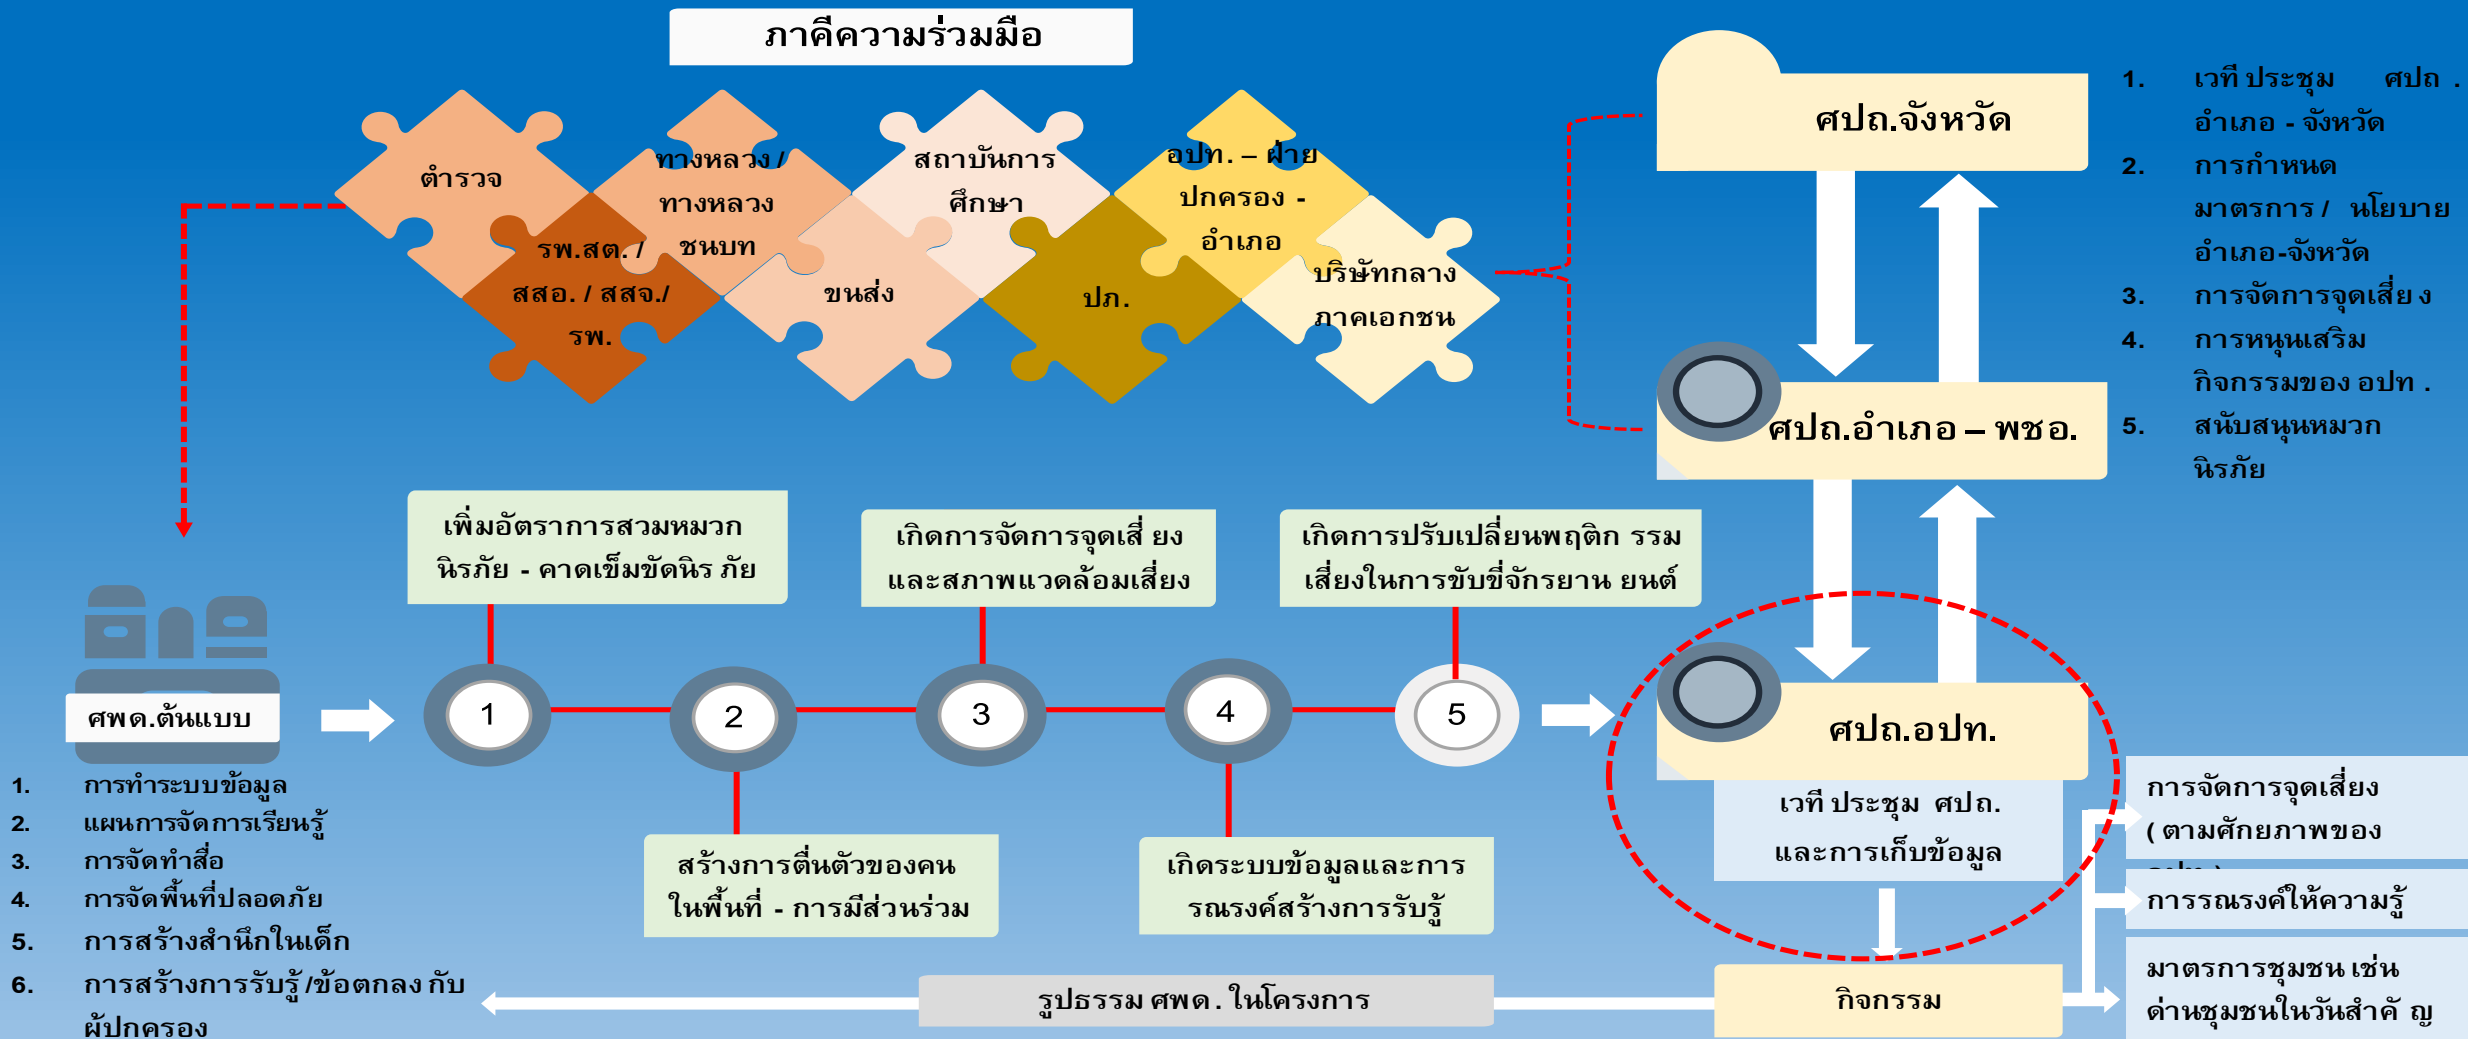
ภาคีความร่วมมือ

ตำรวจ

ทางหลวง / ทางหลวงชนบท

สถาบันการศึกษา

อปท. – ฝ่ายปกครอง - อำเภอ

รพ.สต. / สสอ. / สสจ./ รพ.

ขนส่ง

ปภ.

บริษัทกลางภาคเอกชน

ศปถ.จังหวัด

ศปถ.อำเภอ – พชอ.

ศปถ.อปท.

1. เวที ประชุม ศปถ . อำเภอ - จังหวัด
2. การกำหนดมาตรการ / นโยบายอำเภอ-จังหวัด
3. การจัดการจุดเสี่ย ง
4. การหนุนเสริมกิจกรรมของ อปท .
5. สนับสนุนหมวกนิรภัย

เพิ่มอัตราการสวมหมวกนิรภัย - คาดเข็มขัดนิร ภัย

เกิดการจัดการจุดเสี่ ยงและสภาพแวดล้อมเสี่ยง

เกิดการปรับเปลี่ยนพฤติก รรมเสี่ยงในการขับขี่จักรยาน ยนต์

ศพด.ต้นแบบ

1

2

3

4

5

สร้างการตื่นตัวของคนในพื้นที่ - การมีส่วนร่วม

เกิดระบบข้อมูลและการรณรงค์สร้างการรับรู้

เวที ประชุม ศปถ. และการเก็บข้อมูล

การจัดการจุดเสี่ยง ( ตามศักยภาพของ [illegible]

การรณรงค์ให้ความรู้

มาตรการชุมชน เช่น ด่านชุมชนในวันสำคั ญ

กิจกรรม

รูปธรรม ศพด . ในโครงการ

1. การทำระบบข้อมูล
2. แผนการจัดการเรียนรู้
3. การจัดทำสื่อ
4. การจัดพื้นที่ปลอดภัย
5. การสร้างสำนึกในเด็ก
6. การสร้างการรับรู้/ข้อตกลง กับผู้ปกครอง